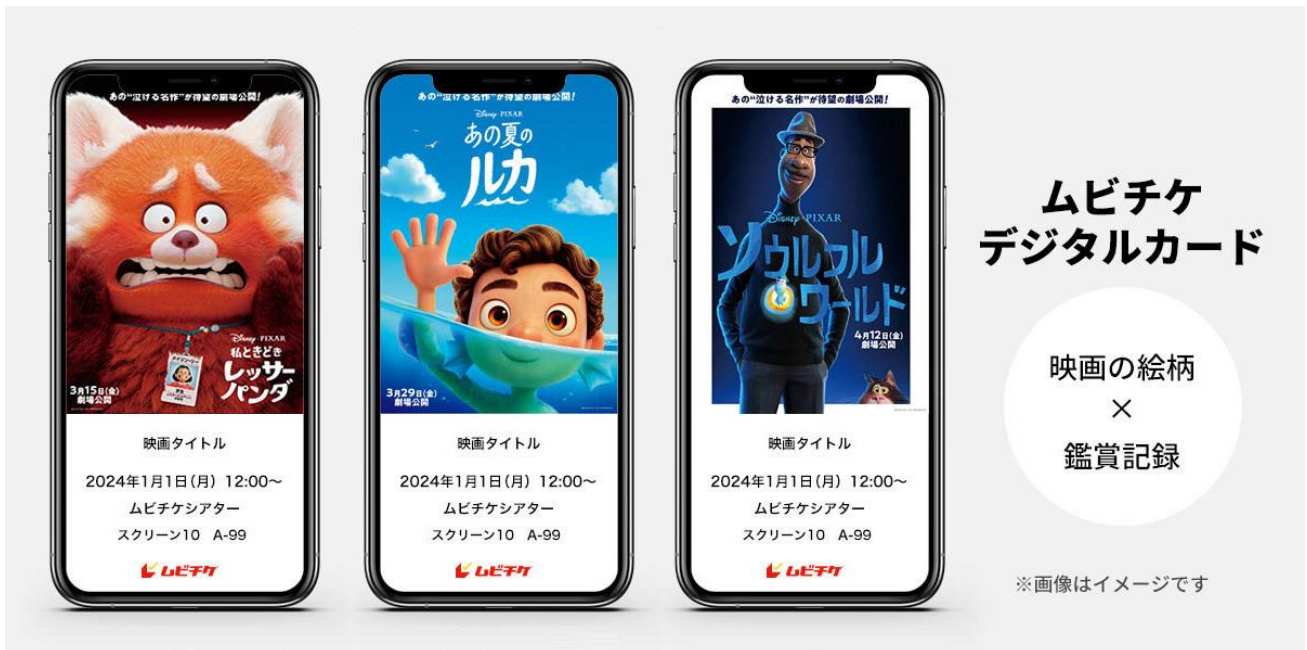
あの"泣ける名作"が待望の劇場公開!

Disney PIXAR
私ときどき
レッサーパンダ

3月15日(金)
劇場公開

映画タイトル
2024年1月1日(月) 12:00〜
ムビチケシアター
スクリーン10 A-99

ムビチケ

あの"泣ける名作"が待望の劇場公開!

Disney PIXAR
あの夏のルカ

3月29日(金)
劇場公開

映画タイトル
2024年1月1日(月) 12:00〜
ムビチケシアター
スクリーン10 A-99

ムビチケ

あの"泣ける名作"が待望の劇場公開!

Disney PIXAR
ソウルフルワールド

4月12日(金)
劇場公開

映画タイトル
2024年1月1日(月) 12:00〜
ムビチケシアター
スクリーン10 A-99

ムビチケ

ムビチケ
デジタルカード

映画の絵柄
×
鑑賞記録

※画像はイメージです